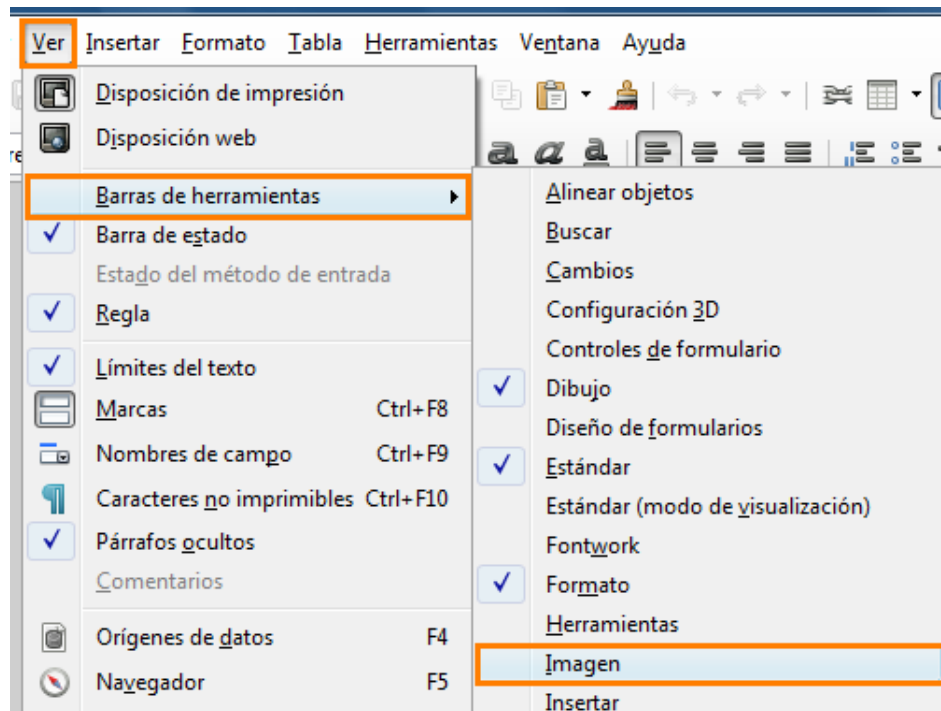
Ver Insertar Formato Tabla Herramientas Ventana Ayuda

Disposición de impresión
Disposición web
Barras de herramientas
Barra de estado
Estado del método de entrada
Regla
Límites del texto
Marcas Ctrl+F8
Nombres de campo Ctrl+F9
Caracteres no imprimibles Ctrl+F10
Párrafos ocultos
Comentarios
Orígenes de datos F4
Navegador F5

Alinear objetos
Buscar
Cambios
Configuración 3D
Controles de formulario
Dibujo
Diseño de formularios
Estándar
Estándar (modo de visualización)
Fontwork
Formato
Herramientas
Imagen
Insertar